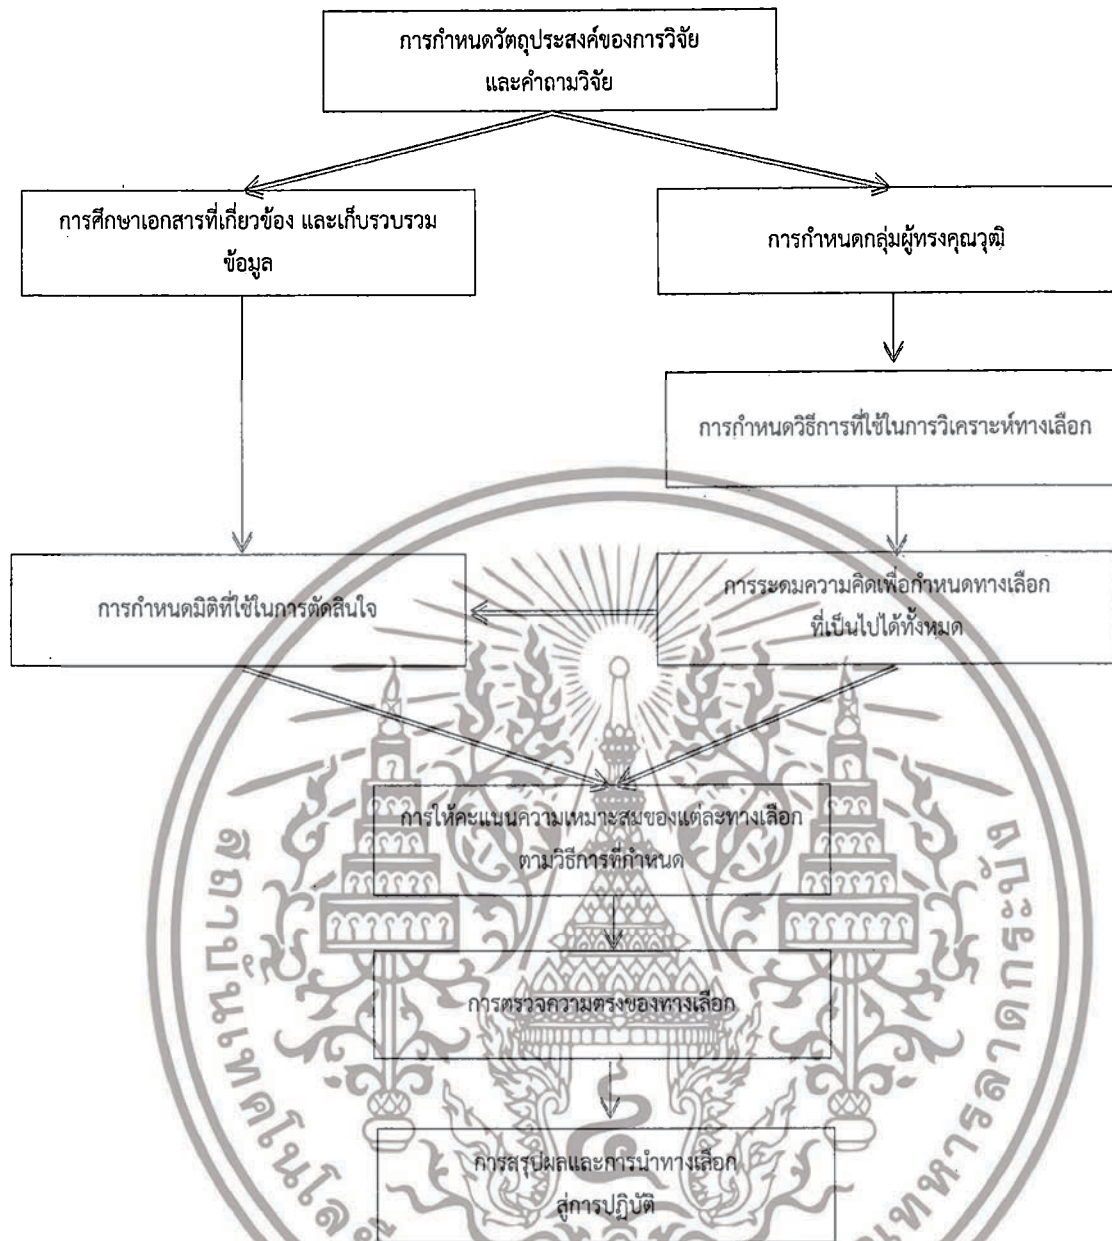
การกำหนดวัตถุประสงค์ของการวิจัย และคำถามวิจัย

การศึกษาเอกสารที่เกี่ยวข้อง และเก็บรวบรวมข้อมูล

การกำหนดกลุ่มผู้ทรงคุณวุฒิ

การกำหนดวิธีการที่ใช้ในการวิเคราะห์ทางเลือก

การกำหนดมิติที่ใช้ในการตัดสินใจ

การระดมความคิดเพื่อกำหนดทางเลือก ที่เป็นไปได้ทั้งหมด

การให้คะแนนความเหมาะสมของแต่ละทางเลือก ตามวิธีการที่กำหนด

การตรวจความตรงของทางเลือก

การสรุปผลและการนำทางเลือก สู่การปฏิบัติ

สถาบันเทคโนโลยีพระจอมเกล้าเจ้าคุณทหารลาดกระบัง